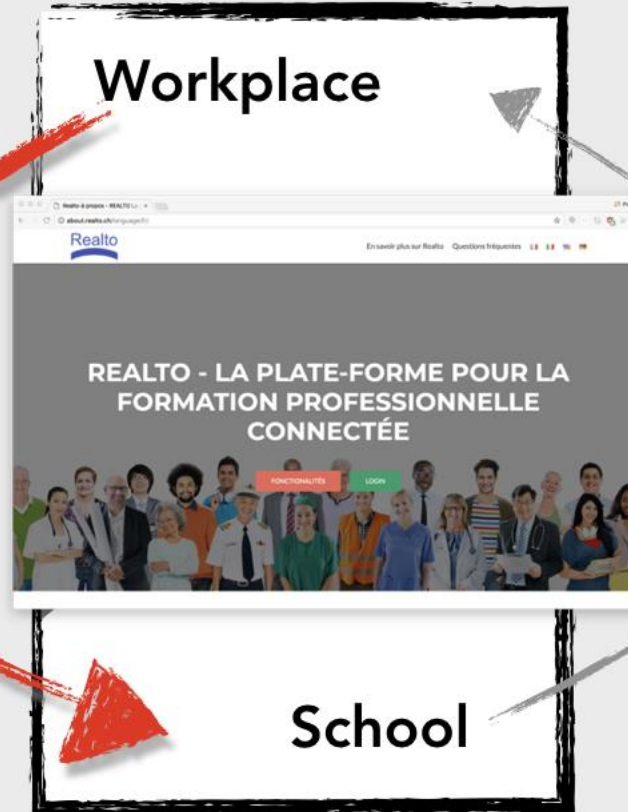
Workplace

Realto à propos - REALTO

about.realto.ch/language/fr

Realto

En savoir plus sur Realto Questions fréquentes

REALTO - LA PLATE-FORME POUR LA FORMATION PROFESSIONNELLE CONNECTÉE

FONCTIONALITÉS LOGIN

School